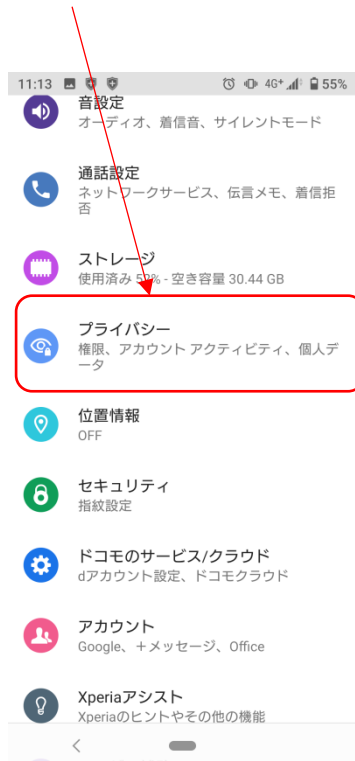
11:13 4G+ 55%

音設定
オーディオ、着信音、サイレントモード

通話設定
ネットワークサービス、伝言メモ、着信拒否

ストレージ
使用済み 5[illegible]% - 空き容量 30.44 GB

プライバシー
権限、アカウント アクティビティ、個人データ

位置情報
OFF

セキュリティ
指紋設定

ドコモのサービス/クラウド
dアカウント設定、ドコモクラウド

アカウント
Google、+メッセージ、Office

Xperiaアシスト
Xperiaのヒントやその他の機能